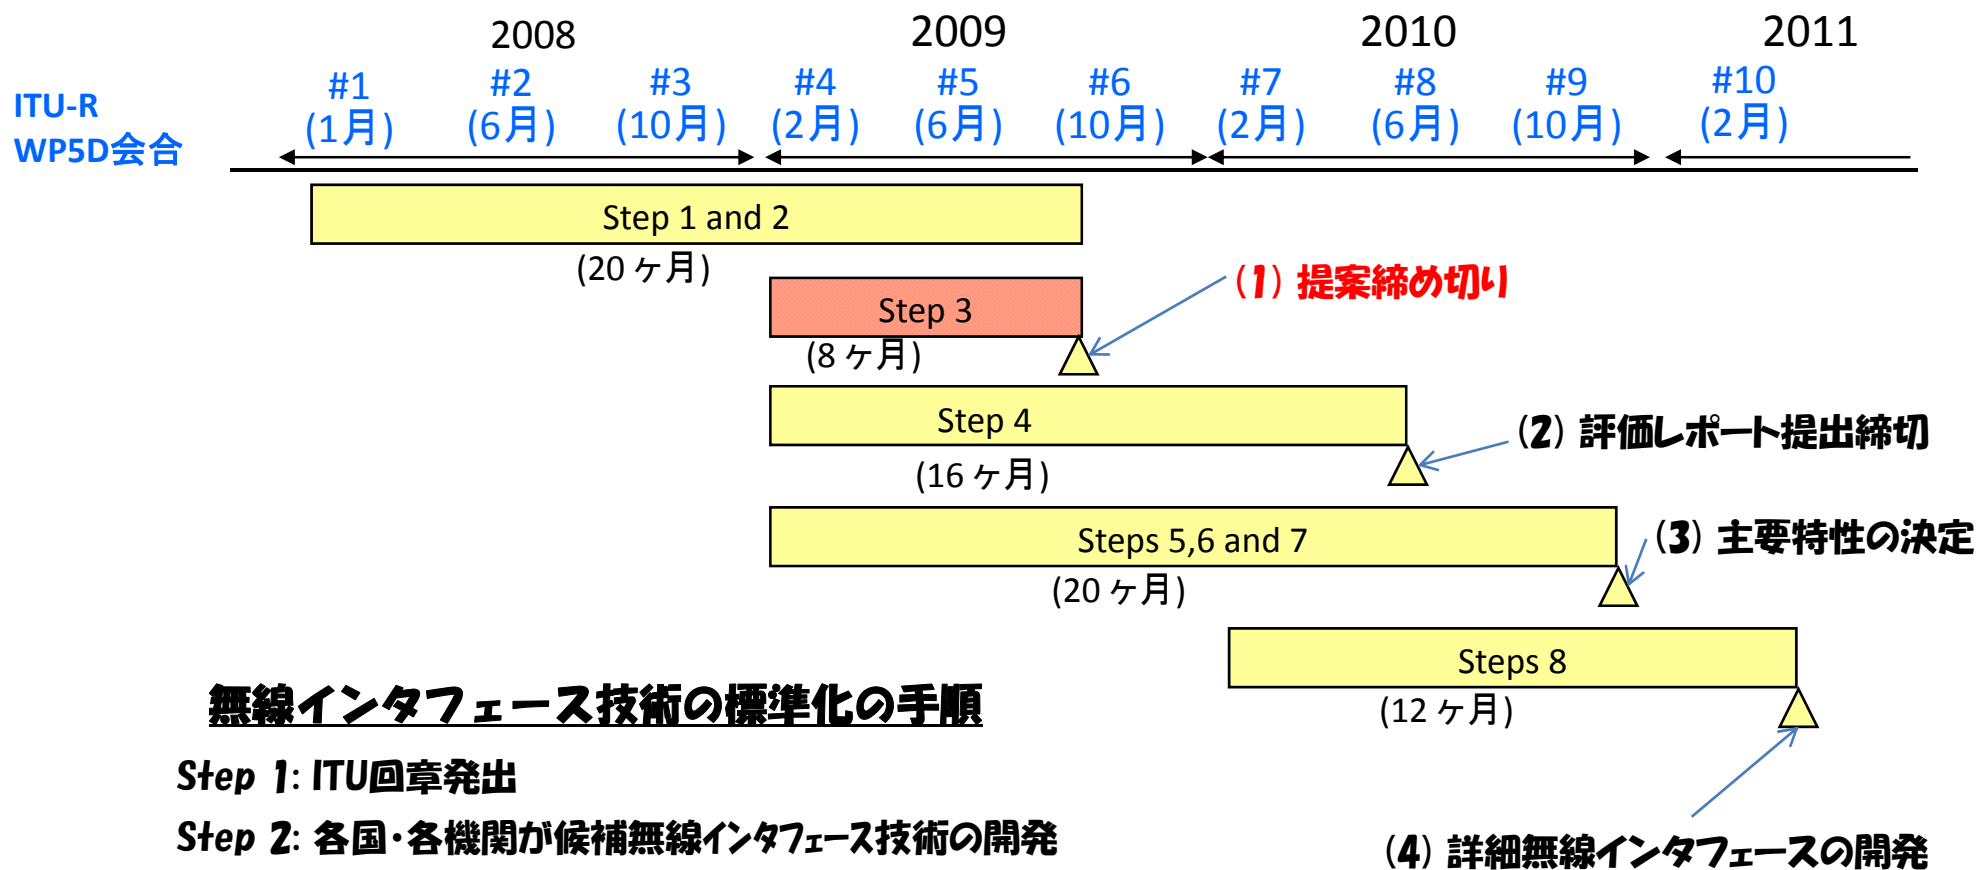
2008
2009
2010
2011

ITU-R
WP5D会合

#1
(1月)
#2
(6月)
#3
(10月)
#4
(2月)
#5
(6月)
#6
(10月)
#7
(2月)
#8
(6月)
#9
(10月)
#10
(2月)

Step 1 and 2
(20ヶ月)

Step 3
(8ヶ月)

(1) 提案締め切り

Step 4
(16ヶ月)

(2) 評価レポート提出締切

Steps 5,6 and 7
(20ヶ月)

(3) 主要特性の決定

Steps 8
(12ヶ月)

無線インタフェース技術の標準化の手順

Step 1: ITU回章発出

Step 2: 各国・各機関が候補無線インタフェース技術の開発

(4) 詳細無線インタフェースの開発